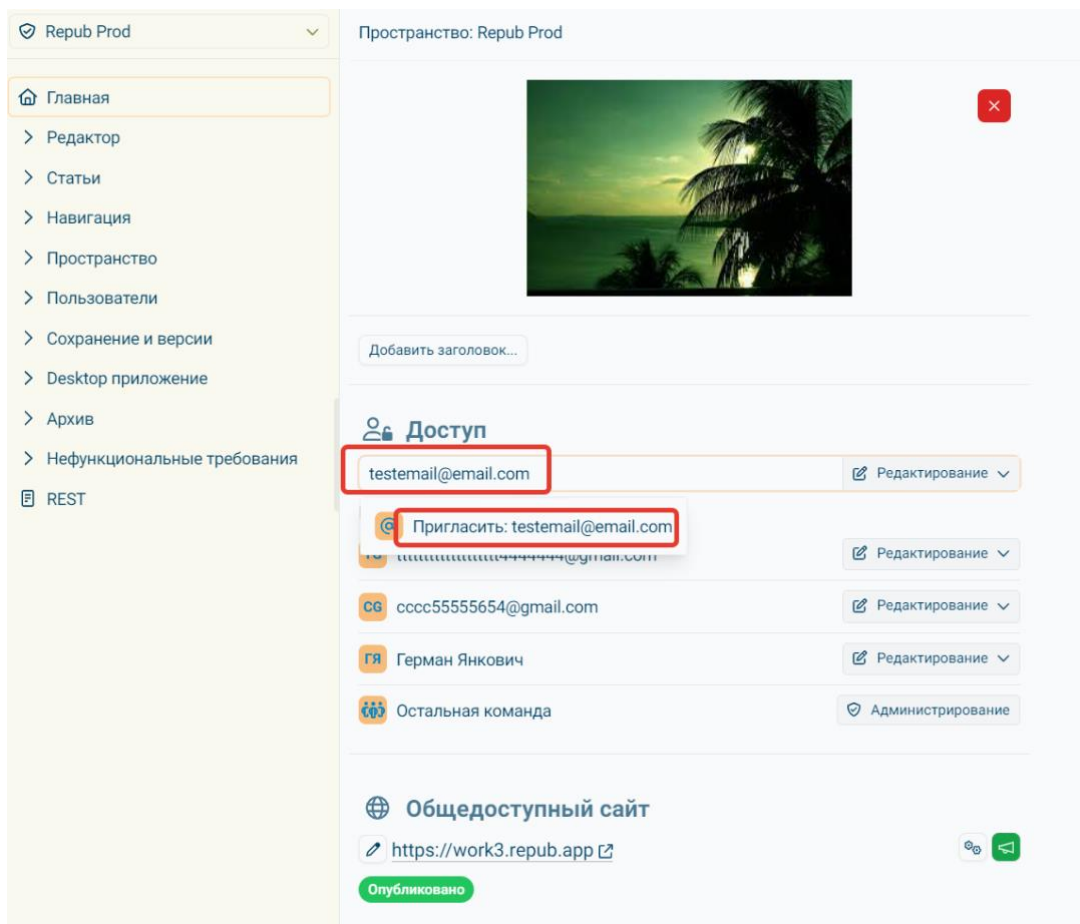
Repub Prod

Главная
Редактор
Статьи
Навигация
Пространство
Пользователи
Сохранение и версии
Desktop приложение
Архив
Нефункциональные требования
REST

Пространство: Repub Prod

Добавить заголовок...

Доступ

testemail@email.com
Редактирование

Пригласить: testemail@email.com

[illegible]4444444@gmail.com
Редактирование

CG cccc55555654@gmail.com
Редактирование

ГЯ Герман Янкович
Редактирование

Остальная команда
Администрирование

Общедоступный сайт

https://work3.repub.app

Опубликовано